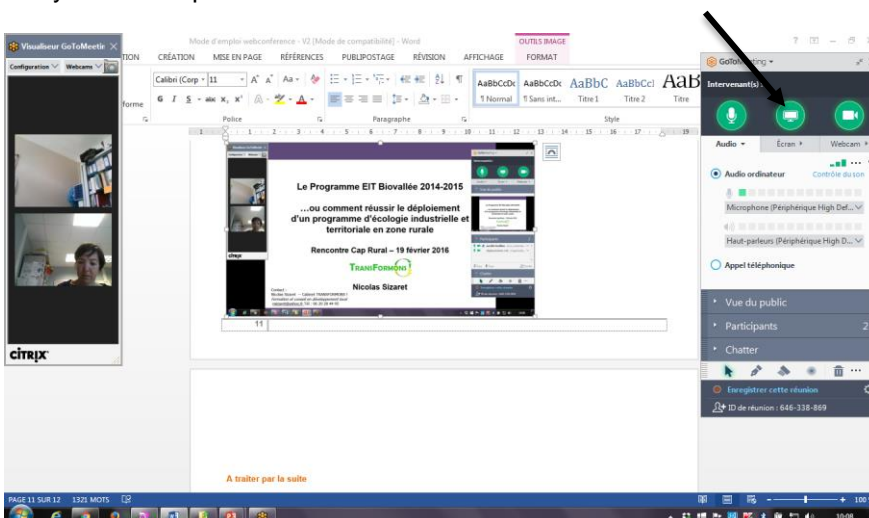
Visualiseur GoToMeeting
Configuration Webcams

Mode d'emploi webconference - V2 [Mode de compatibilité] - Word
OUTILS IMAGE
TION CRÉATION MISE EN PAGE RÉFÉRENCES PUBLIPOSTAGE RÉVISION AFFICHAGE FORMAT

forme
Calibri (Corp 11
Police
Paragraphe
AaBbCcDc AaBbCcDc AaBbC AaBbCcl AaB
¶ Normal ¶ Sans int... Titre 1 Titre 2 Titre
Style

Le Programme EIT Biovallée 2014-2015

…ou comment réussir le déploiement d'un programme d'écologie industrielle et territoriale en zone rurale

Rencontre Cap Rural – 19 février 2016

TRANSFORMONS

Nicolas Sizaret

11

A traiter par la suite

CITRIX

GoToMeeting
Intervenant(s)
Audio Écran Webcam
Audio ordinateur Contrôle du son
Microphone (Périphérique High Def...
Haut-parleurs (Périphérique High D...
Appel téléphonique
Vue du public
Participants 2
Chatter
Enregistrer cette réunion
ID de réunion : 646-338-869

PAGE 11 SUR 12 1321 MOTS
100